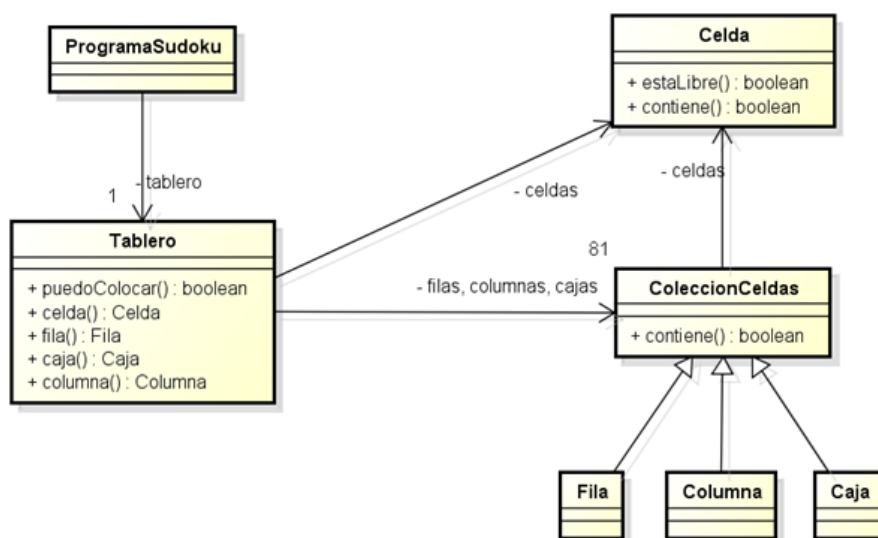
ProgramaSudoku

Celda

+ estaLibre() : boolean
+ contiene() : boolean

- tablero

1

- celdas

- celdas

81

Tablero

+ puedoColocar() : boolean
+ celda() : Celda
+ fila() : Fila
+ caja() : Caja
+ columna() : Columna

- filas, columnas, cajas

ColeccionCeldas

+ contiene() : boolean

Fila

Columna

Caja